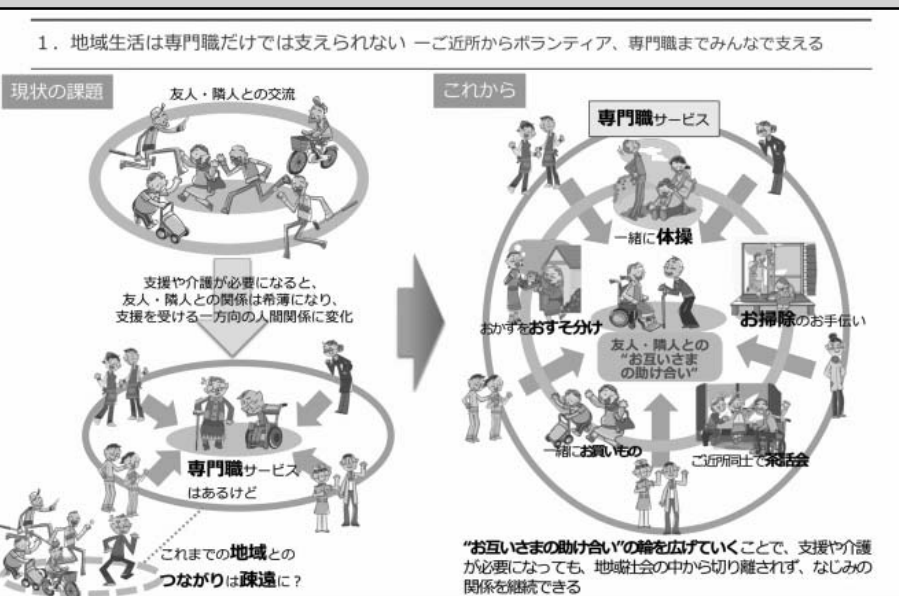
1．地域生活は専門職だけでは支えられない 一ご近所からボランティア、専門職までみんなで支える

現状の課題

友人・隣人との交流

支援や介護が必要になると、友人・隣人との関係は希薄になり、支援を受ける一方向の人間関係に変化

専門職サービス
はあるけど

これまでの地域との
つながりは疎遠に？

これから

専門職サービス

一緒に体操

おかずをおすそ分け

友人・隣人との
"お互いさま
の助け合い"

お掃除のお手伝い

一緒にお買いもの

ご近所同士で茶話会

"お互いさまの助け合い"の輪を広げていくことで、支援や介護が必要になっても、地域社会の中から切り離されず、なじみの関係を継続できる